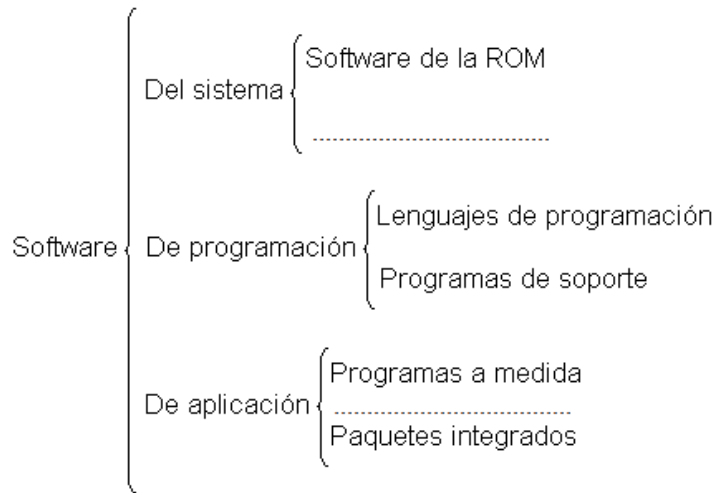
Software

Del sistema

Software de la ROM

..............................................

De programación

Lenguajes de programación

Programas de soporte

De aplicación

Programas a medida

..............................................

Paquetes integrados